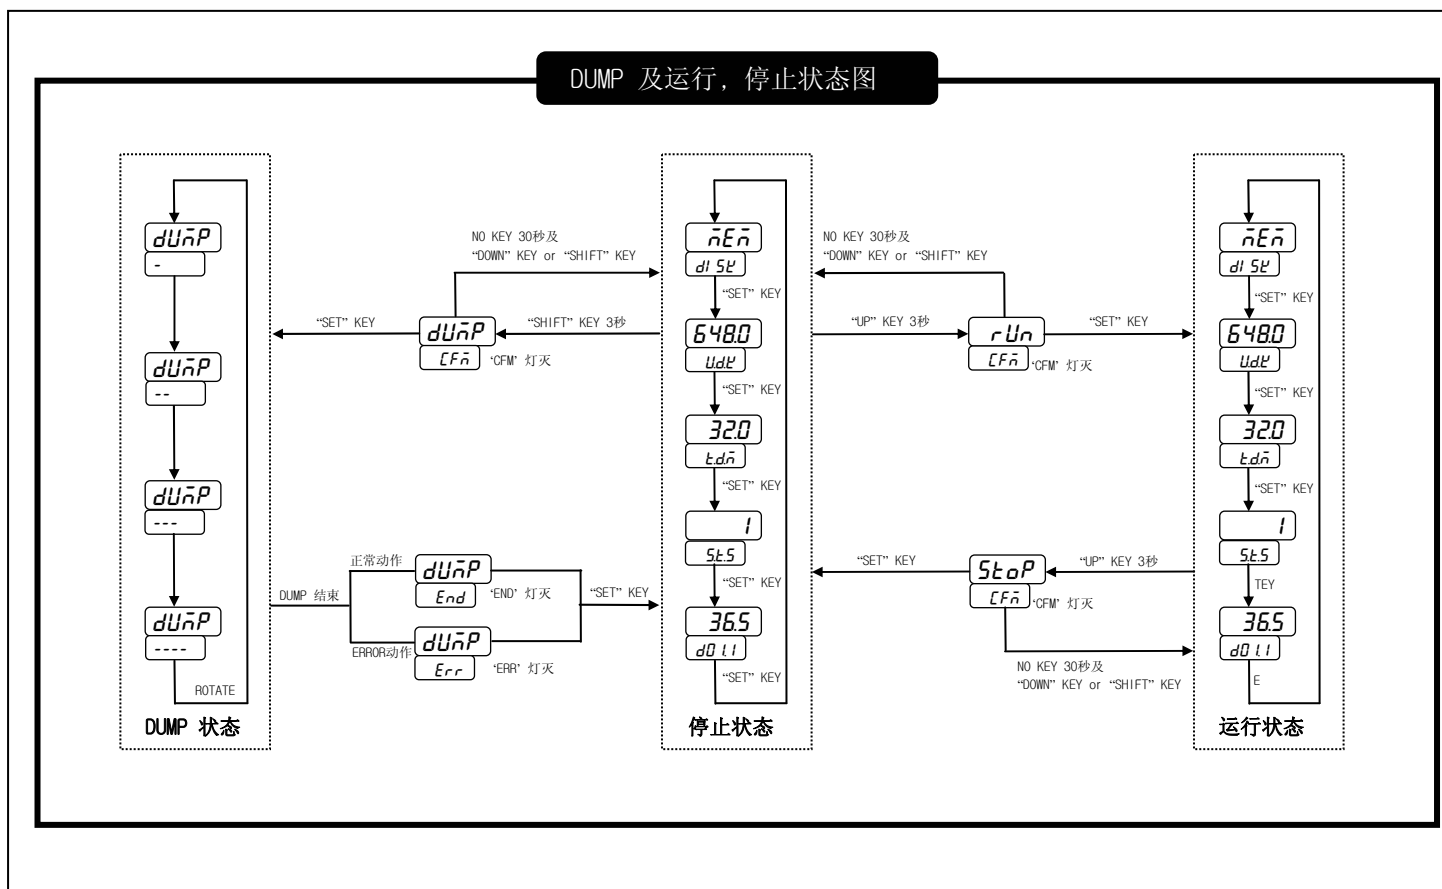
DUMP 及运行，停止状态图

dUmP
-
dUmP
--
dUmP
---
dUmP
----
ROTATE
DUMP 状态

NO KEY 30秒及
"DOWN" KEY or "SHIFT" KEY

"SET" KEY
dUmP
CFm
'CFM' 灯灭
"SHIFT" KEY 3秒

DUMP 结束
正常动作
dUmP
End
'END' 灯灭
"SET" KEY
ERROR动作
dUmP
Err
'ERR' 灯灭

mEm
dISt
"SET" KEY
648.0
Udt
"SET" KEY
32.0
tdm
"SET" KEY
1
StS
"SET" KEY
36.5
d01.1
"SET" KEY
停止状态

NO KEY 30秒及
"DOWN" KEY or "SHIFT" KEY
"UP" KEY 3秒
rUn
CFm
'CFM' 灯灭
"SET" KEY

"SET" KEY
StoP
CFm
'CFM' 灯灭
"UP" KEY 3秒
NO KEY 30秒及
"DOWN" KEY or "SHIFT" KEY

mEm
dISt
"SET" KEY
648.0
Udt
"SET" KEY
32.0
tdm
"SET" KEY
1
StS
TEY
36.5
d01.1
E
运行状态